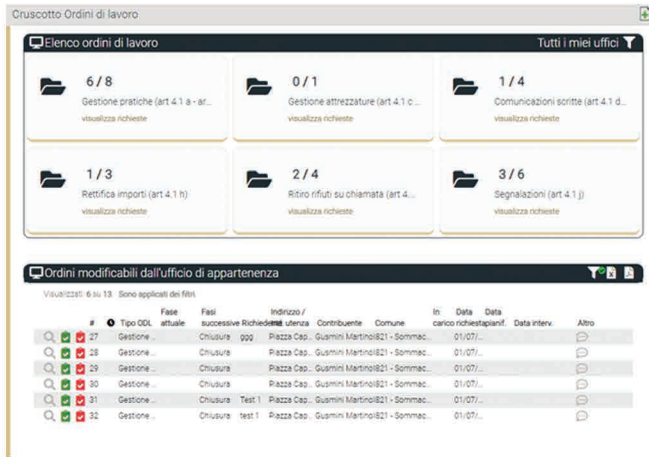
Cruscotto Ordini di lavoro

Elenco ordini di lavoro

Tutti i miei uffici

6 / 8
Gestione pratiche (art 4.1 a - ar...
visualizza richieste

0 / 1
Gestione attrezzature (art 4.1 c ...
visualizza richieste

1 / 4
Comunicazioni scritte (art 4.1 d...
visualizza richieste

1 / 3
Rettifica importi (art 4.1 h)
visualizza richieste

2 / 4
Ritiro rifiuti su chiamata (art 4...
visualizza richieste

3 / 6
Segnalazioni (art 4.1 j)
visualizza richieste

Ordini modificabili dall'ufficio di appartenenza

Visualizzati 6 su 13 Sono applicati dei filtri.

| # | Tipo ODL | Fase attuale | Fasi successive | Richiedente | Indirizzo / utenza | Contribuente | Comune | In carico | Data richiesta | Data pianif. | Data interv. | Altro |
|---|---|---|---|---|---|---|---|---|---|---|---|---|
| 27 | Gestione ... | | Chiusura | ggg | Piazza Cap... | Gusmini Martino | I821 - Sommac... | | 01/07/... | | | |
| 28 | Gestione ... | | Chiusura | | Piazza Cap... | Gusmini Martino | I821 - Sommac... | | 01/07/... | | | |
| 29 | Gestione ... | | Chiusura | | Piazza Cap... | Gusmini Martino | I821 - Sommac... | | 01/07/... | | | |
| 30 | Gestione ... | | Chiusura | | Piazza Cap... | Gusmini Martino | I821 - Sommac... | | 01/07/... | | | |
| 31 | Gestione ... | | Chiusura | Test 1 | Piazza Cap... | Gusmini Martino | I821 - Sommac... | | 01/07/... | | | |
| 32 | Gestione ... | | Chiusura | test 1 | Piazza Cap... | Gusmini Martino | I821 - Sommac... | | 01/07/... | | | |